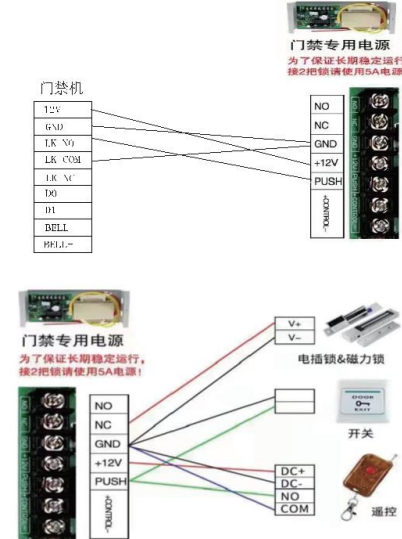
门禁专用电源
为了保证长期稳定运行
接2把锁请使用5A电源

门禁机
12V
GND
LK NO
LK COM
LK NC
D0
D1
BELL
BELL-

NO
NC
GND
+12V
PUSH
-CONTROL-

门禁专用电源
为了保证长期稳定运行,
接2把锁请使用5A电源!

NO
NC
GND
+12V
PUSH
-CONTROL-

V+
V-
电插锁&磁力锁
DOOR
EXIT
开关
DC+
DC-
NO
COM
遥控